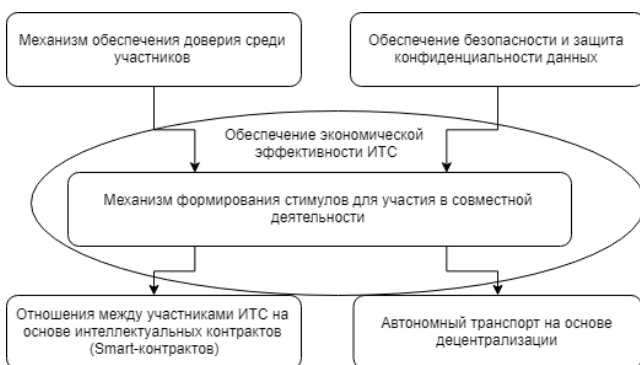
Механизм обеспечения доверия среди участников

Обеспечение безопасности и защита конфиденциальности данных

Обеспечение экономической эффективности ИТС

Механизм формирования стимулов для участия в совместной деятельности

Отношения между участниками ИТС на основе интеллектуальных контрактов (Smart-контрактов)

Автономный транспорт на основе децентрализации